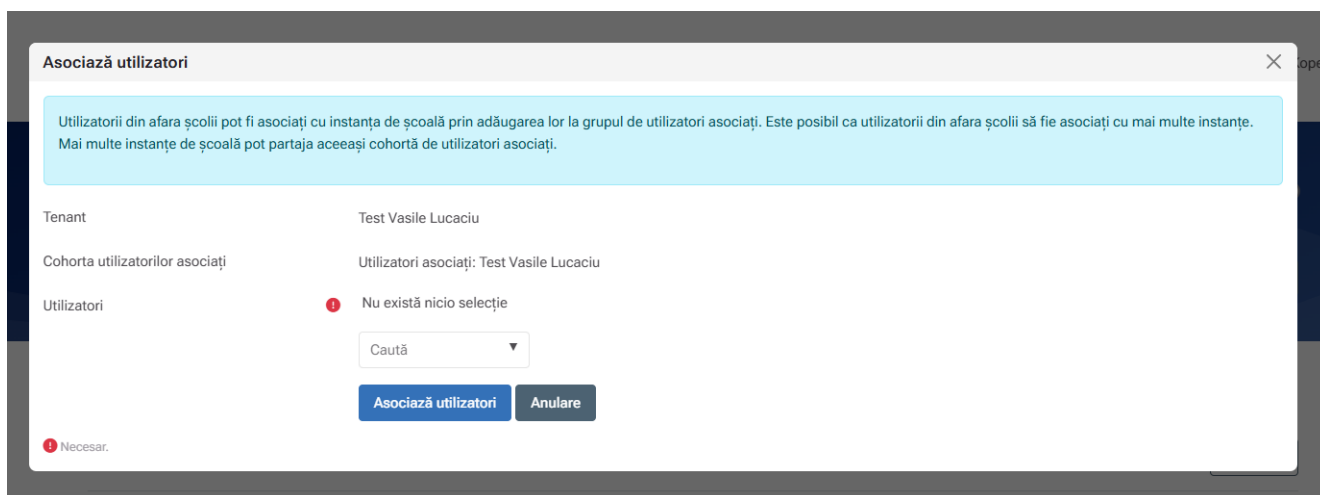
Asociază utilizatori

×

Utilizatorii din afara școlii pot fi asociați cu instanța de școală prin adăugarea lor la grupul de utilizatori asociați. Este posibil ca utilizatorii din afara școlii să fie asociați cu mai multe instanțe. Mai multe instanțe de școală pot partaja aceeași cohortă de utilizatori asociați.

Tenant
Test Vasile Lucaciu

Cohorta utilizatorilor asociați
Utilizatori asociați: Test Vasile Lucaciu

Utilizatori
Nu există nicio selecție

Caută ▼

Asociază utilizatori
Anulare

Necesar.